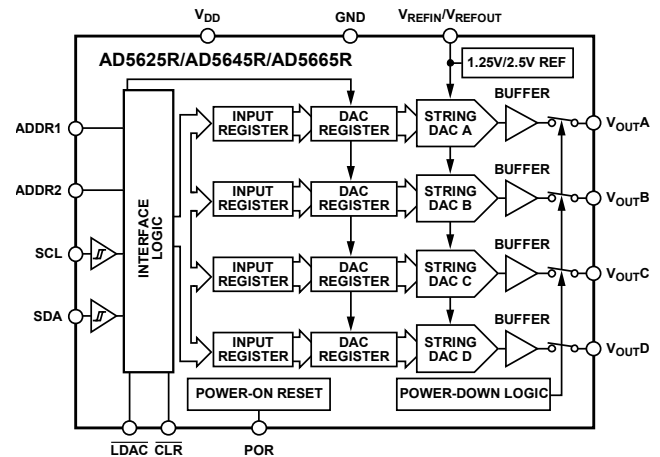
$V_{DD}$

GND

$V_{REFIN}/V_{REFOUT}$

AD5625R/AD5645R/AD5665R

1.25V/2.5V REF

ADDR1

ADDR2

SCL

SDA

INTERFACE LOGIC

INPUT REGISTER

DAC REGISTER

STRING DAC A

BUFFER

$V_{OUT}A$

INPUT REGISTER

DAC REGISTER

STRING DAC B

BUFFER

$V_{OUT}B$

INPUT REGISTER

DAC REGISTER

STRING DAC C

BUFFER

$V_{OUT}C$

INPUT REGISTER

DAC REGISTER

STRING DAC D

BUFFER

$V_{OUT}D$

POWER-ON RESET

POWER-DOWN LOGIC

$\overline{LDAC}$ $\overline{CLR}$

POR